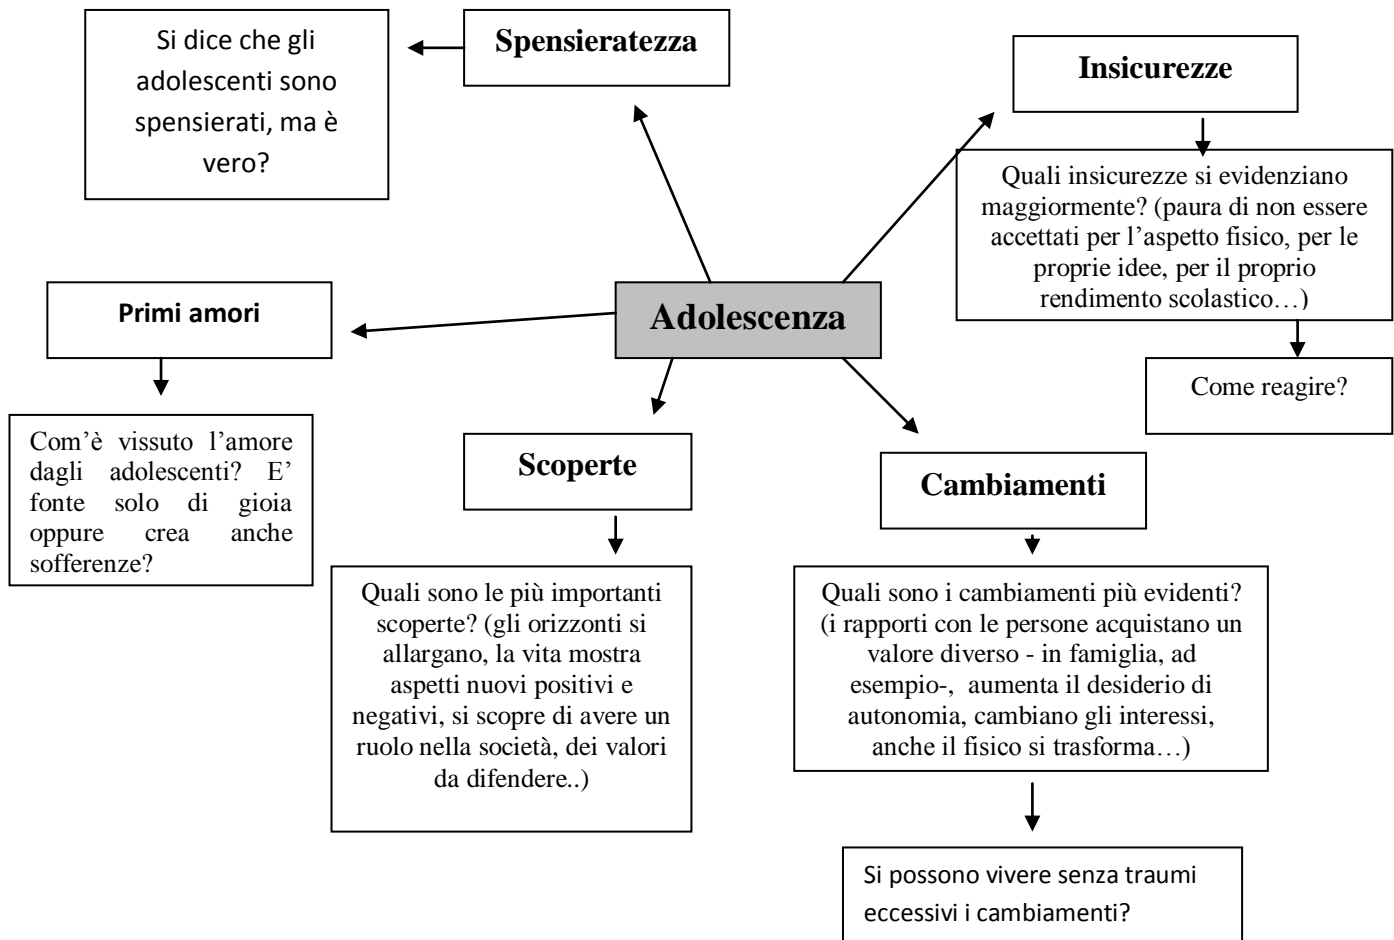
Spensieratezza

Si dice che gli adolescenti sono spensierati, ma è vero?

Insicurezze

Quali insicurezze si evidenziano maggiormente? (paura di non essere accettati per l'aspetto fisico, per le proprie idee, per il proprio rendimento scolastico…)

Come reagire?

Adolescenza

Primi amori

Com'è vissuto l'amore dagli adolescenti? E' fonte solo di gioia oppure crea anche sofferenze?

Scoperte

Quali sono le più importanti scoperte? (gli orizzonti si allargano, la vita mostra aspetti nuovi positivi e negativi, si scopre di avere un ruolo nella società, dei valori da difendere..)

Cambiamenti

Quali sono i cambiamenti più evidenti? (i rapporti con le persone acquistano un valore diverso - in famiglia, ad esempio-, aumenta il desiderio di autonomia, cambiano gli interessi, anche il fisico si trasforma…)

Si possono vivere senza traumi eccessivi i cambiamenti?